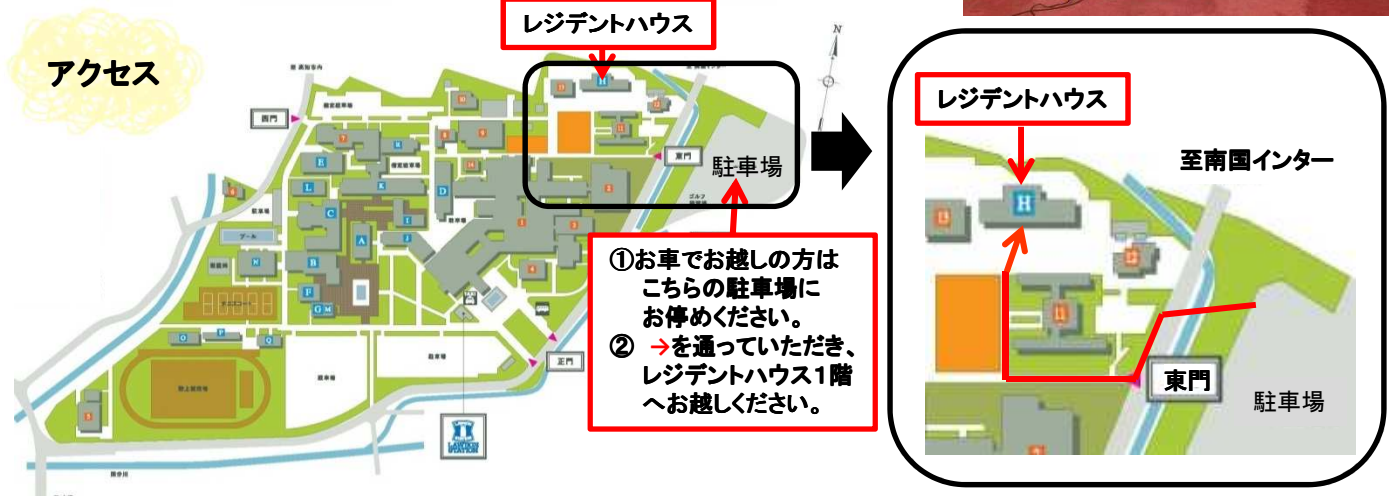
アクセス

レジデントハウス

西門

東門

駐車場

正門

①お車でお越しの方は
こちらの駐車場に
お停めください。
② →を通っていただき、
レジデントハウス1階
へお越しください。

レジデントハウス

至南国インター

H

東門

駐車場